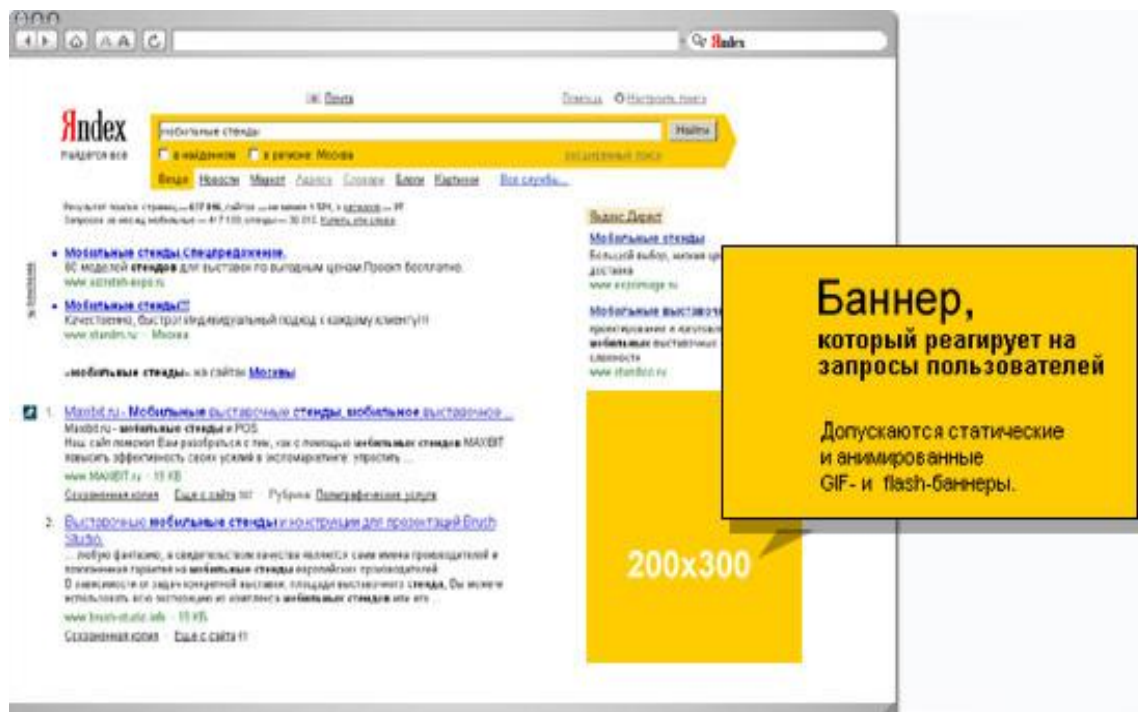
Яndex

Почта

Помощь Настройка поиска

Яndex
Найдётся всё

мобильные стенды

Найти

в найденном в регионе: Москва

расширенный поиск

Везде Новости Маркет Адреса Словари Блоги Картинки Все службы...

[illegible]

• Мобильные стенды Спецпредложение.
80 моделей стендов для выставок по выгодным ценам Проект бесплатно.
www.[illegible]

• Мобильные стенды!!!
Качественно, быстро! Индивидуальный подход к каждому клиенту!!!
www.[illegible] Москва

«мобильные стенды» на сайтах Москвы

1. Maxbit.ru - Мобильные выставочные стенды, мобильное выставочное ...
Maxbit.ru - мобильные стенды и POS
Наш сайт поможет Вам разобраться с тем, как с помощью мобильных стендов MAXBIT повысить эффективность своих усилий в экспомаркетинге: упростить ...
www.MAXBIT.ru 11 КБ
Сохраненная копия Еще с сайта Рубрика: Полиграфические услуги

2. Выставочные мобильные стенды и конструкции для презентаций Bruch Studio.
... любую фантазию, а свидетельством качества является сами имена производителей и понимания гарантия на мобильные стенды европейских производителей.
В зависимости от задач конкретной выставки, площади выставочного стенда, Вы можете использовать всю экспозицию из комплекса мобильных стендов или его ...
www.bruch-studio.info 11 КБ
Сохраненная копия Еще с сайта

Яндекс.Директ

Мобильные стенды
Большой выбор, низкие цены, доставка
www.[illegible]

Мобильные выставочные
проектирование и изготовление мобильных выставочных сложности
www.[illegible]

200x300

Баннер,
который реагирует на запросы пользователей

Допускаются статические и анимированные GIF- и flash-баннеры.